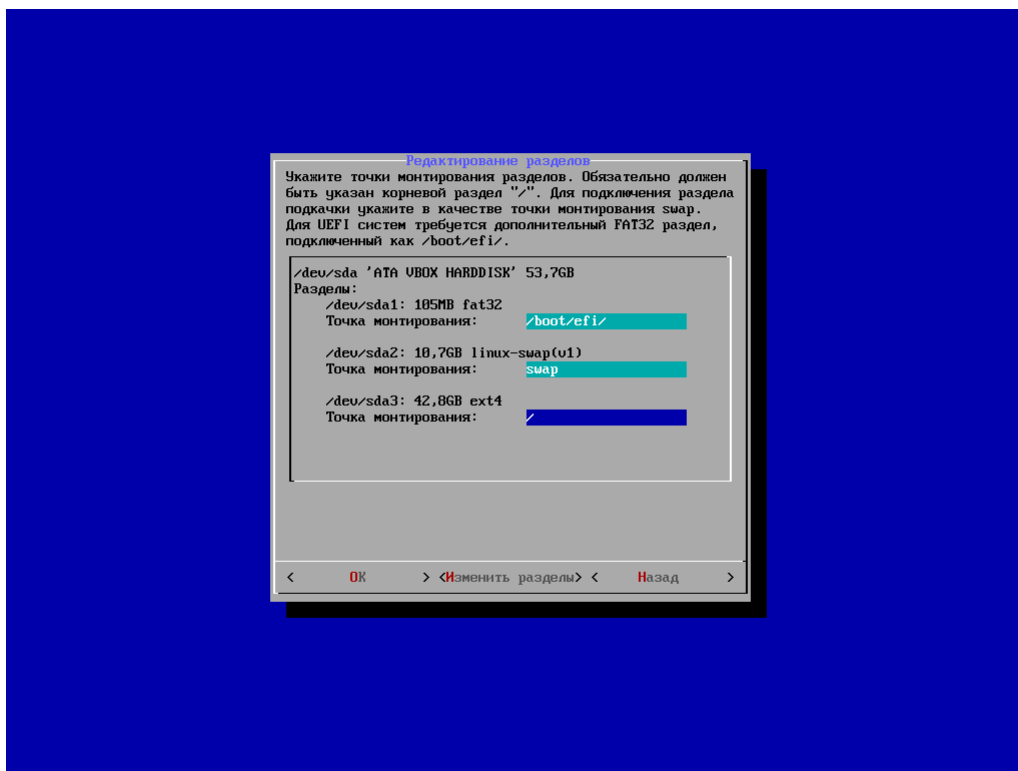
Редактирование разделов
Укажите точки монтирования разделов. Обязательно должен быть указан корневой раздел "/". Для подключения раздела подкачки укажите в качестве точки монтирования swap. Для UEFI систем требуется дополнительный FAT32 раздел, подключенный как /boot/efi/.

/dev/sda 'ATA VBOX HARDDISK' 53,7GB
Разделы:
/dev/sda1: 105MB fat32
Точка монтирования: /boot/efi/

/dev/sda2: 10,7GB linux-swap(v1)
Точка монтирования: swap

/dev/sda3: 42,8GB ext4
Точка монтирования: /

< OK > <Изменить разделы> < Назад >